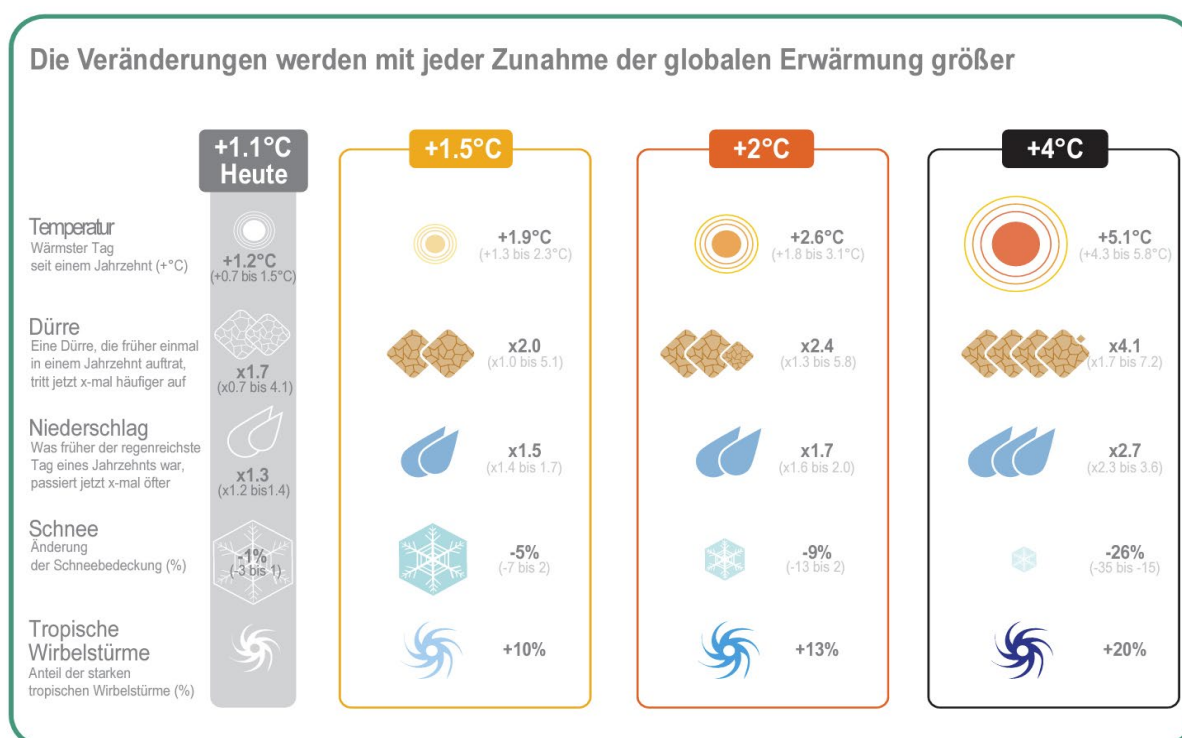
Die Veränderungen werden mit jeder Zunahme der globalen Erwärmung größer

+1.1°C Heute

+1.5°C

+2°C

+4°C

Temperatur
Wärmster Tag seit einem Jahrzehnt (+°C)

+1.2°C
(+0.7 bis 1.5°C)

+1.9°C
(+1.3 bis 2.3°C)

+2.6°C
(+1.8 bis 3.1°C)

+5.1°C
(+4.3 bis 5.8°C)

Dürre
Eine Dürre, die früher einmal in einem Jahrzehnt auftrat, tritt jetzt x-mal häufiger auf

x1.7
(x0.7 bis 4.1)

x2.0
(x1.0 bis 5.1)

x2.4
(x1.3 bis 5.8)

x4.1
(x1.7 bis 7.2)

Niederschlag
Was früher der regenreichste Tag eines Jahrzehnts war, passiert jetzt x-mal öfter

x1.3
(x1.2 bis1.4)

x1.5
(x1.4 bis 1.7)

x1.7
(x1.6 bis 2.0)

x2.7
(x2.3 bis 3.6)

Schnee
Änderung der Schneebedeckung (%)

-1%
(-3 bis 1)

-5%
(-7 bis 2)

-9%
(-13 bis 2)

-26%
(-35 bis -15)

Tropische Wirbelstürme
Anteil der starken tropischen Wirbelstürme (%)

+10%

+13%

+20%